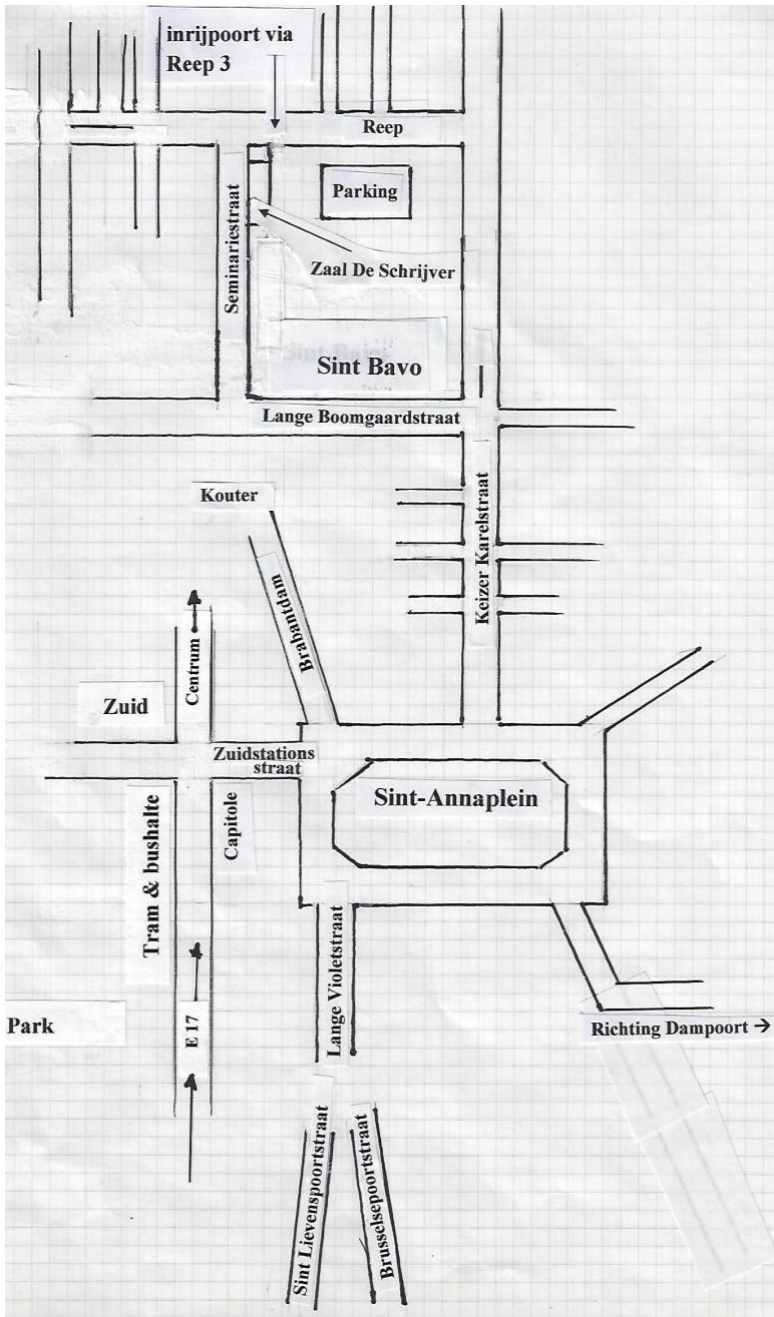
inrijpoort via Reep 3

Reep

Parking

Seminariestraat

Zaal De Schrijver

Sint Bavo

Lange Boomgaardstraat

Kouter

Brabantdam

Keizer Karelstraat

Centrum

Zuid

Zuidstations straat

Sint-Annaplein

Tram & bushalte

Capitole

Lange Violetstraat

Park

E 17

Richting Dampoort →

Sint Lievenspoortstraat

Brusselsepoortstraat